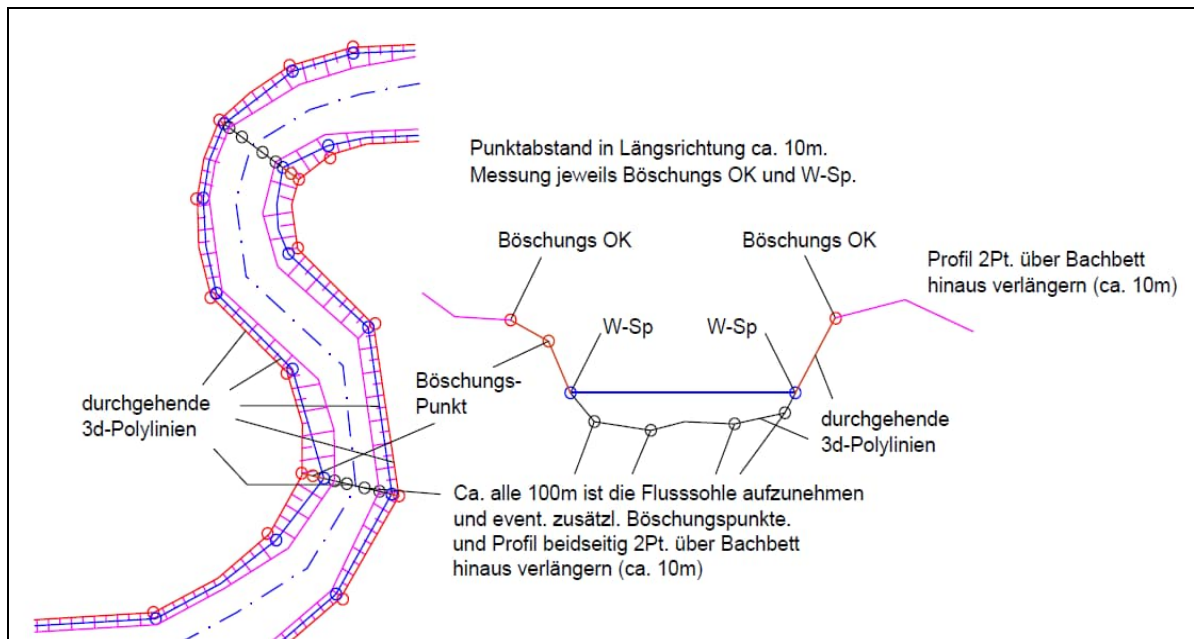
Punktabstand in Längsrichtung ca. 10m.
Messung jeweils Böschungs OK und W-Sp.

Böschungs OK

Böschungs OK

Profil 2Pt. über Bachbett hinaus verlängern (ca. 10m)

W-Sp

W-Sp

Böschungs-Punkt

durchgehende 3d-Polylinien

durchgehende 3d-Polylinien

Ca. alle 100m ist die Flusssohle aufzunehmen und event. zusätzl. Böschungspunkte. und Profil beidseitig 2Pt. über Bachbett hinaus verlängern (ca. 10m)